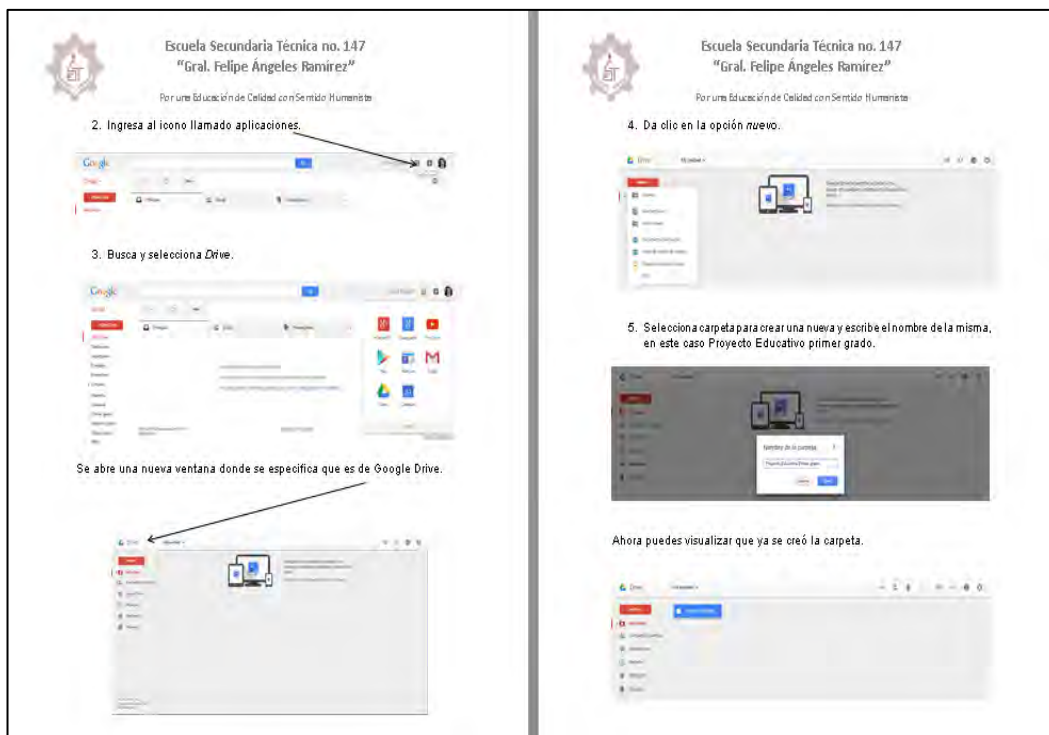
Escuela Secundaria Técnica no. 147
"Gral. Felipe Ángeles Ramírez"

Por una Educación de Calidad con Sentido Humanista

2. Ingresa al icono llamado aplicaciones.

Google

Gmail

3. Busca y selecciona *Drive*.

Google

Gmail

Se abre una nueva ventana donde se especifica que es de Google Drive.

Drive

Escuela Secundaria Técnica no. 147
"Gral. Felipe Ángeles Ramírez"

Por una Educación de Calidad con Sentido Humanista

4. Da clic en la opción *nuevo*.

Drive

5. Selecciona carpeta para crear una nueva y escribe el nombre de la misma, en este caso Proyecto Educativo primer grado.

Nombre de la carpeta

Proyecto Educativo Primer grado

Ahora puedes visualizar que ya se creó la carpeta.

Drive